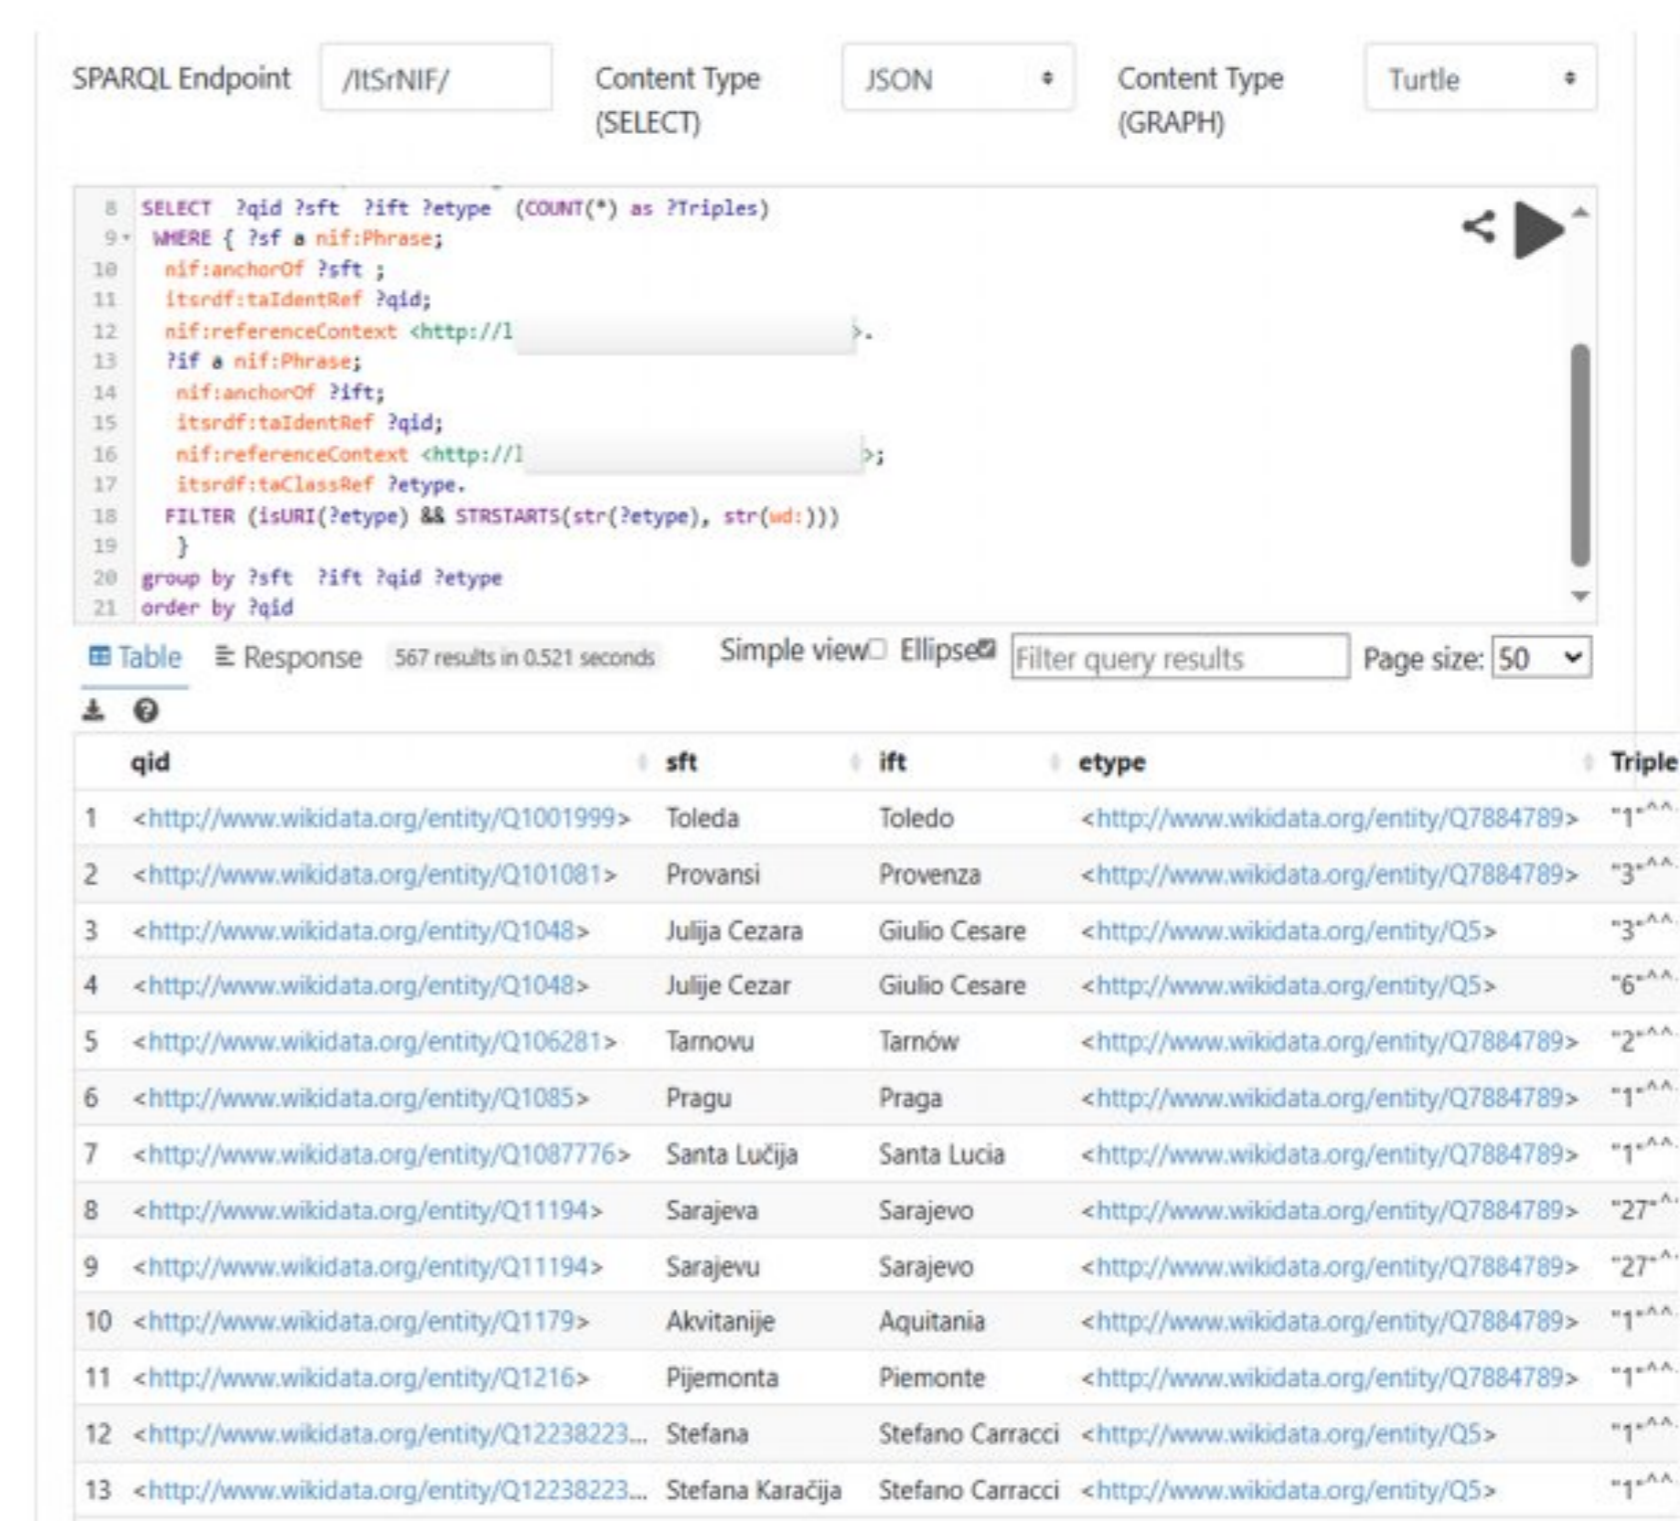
SPARQL Endpoint /ItSrNIF/ Content Type (SELECT) JSON Content Type (GRAPH) Turtle

8 SELECT ?qid ?sft ?ift ?etype (COUNT(*) as ?Triples)
9 WHERE { ?sf a nif:Phrase;
10 nif:anchorOf ?sft ;
11 itsrdf:taIdentRef ?qid;
12 nif:referenceContext <http://l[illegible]>.
13 ?if a nif:Phrase;
14 nif:anchorOf ?ift;
15 itsrdf:taIdentRef ?qid;
16 nif:referenceContext <http://l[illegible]>;
17 itsrdf:taClassRef ?etype.
18 FILTER (isURI(?etype) && STRSTARTS(str(?etype), str(wd:)))
19 }
20 group by ?sft ?ift ?qid ?etype
21 order by ?qid

Table Response 567 results in 0.521 seconds Simple view Ellipse Filter query results Page size: 50

| | qid | sft | ift | etype | Triple |
|---|---|---|---|---|---|
| 1 | <http://www.wikidata.org/entity/Q1001999> | Toleda | Toledo | <http://www.wikidata.org/entity/Q7884789> | "1"^^ |
| 2 | <http://www.wikidata.org/entity/Q101081> | Provansi | Provenza | <http://www.wikidata.org/entity/Q7884789> | "3"^^ |
| 3 | <http://www.wikidata.org/entity/Q1048> | Julija Cezara | Giulio Cesare | <http://www.wikidata.org/entity/Q5> | "3"^^ |
| 4 | <http://www.wikidata.org/entity/Q1048> | Julije Cezar | Giulio Cesare | <http://www.wikidata.org/entity/Q5> | "6"^^ |
| 5 | <http://www.wikidata.org/entity/Q106281> | Tarnovu | Tarnów | <http://www.wikidata.org/entity/Q7884789> | "2"^^ |
| 6 | <http://www.wikidata.org/entity/Q1085> | Pragu | Praga | <http://www.wikidata.org/entity/Q7884789> | "1"^^ |
| 7 | <http://www.wikidata.org/entity/Q1087776> | Santa Lučija | Santa Lucia | <http://www.wikidata.org/entity/Q7884789> | "1"^^ |
| 8 | <http://www.wikidata.org/entity/Q11194> | Sarajeva | Sarajevo | <http://www.wikidata.org/entity/Q7884789> | "27"^ |
| 9 | <http://www.wikidata.org/entity/Q11194> | Sarajevu | Sarajevo | <http://www.wikidata.org/entity/Q7884789> | "27"^ |
| 10 | <http://www.wikidata.org/entity/Q1179> | Akvitanije | Aquitania | <http://www.wikidata.org/entity/Q7884789> | "1"^^ |
| 11 | <http://www.wikidata.org/entity/Q1216> | Pijemonta | Piemonte | <http://www.wikidata.org/entity/Q7884789> | "1"^^ |
| 12 | <http://www.wikidata.org/entity/Q12238223... | Stefana | Stefano Carracci | <http://www.wikidata.org/entity/Q5> | "1"^^ |
| 13 | <http://www.wikidata.org/entity/Q12238223... | Stefana Karačija | Stefano Carracci | <http://www.wikidata.org/entity/Q5> | "1"^^ |